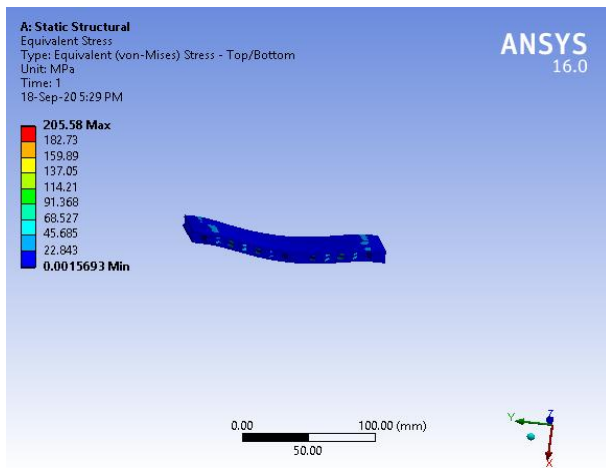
A: Static Structural
Equivalent Stress
Type: Equivalent (von-Mises) Stress - Top/Bottom
Unit: MPa
Time: 1
18-Sep-20 5:29 PM

ANSYS
16.0

205.58 Max
182.73
159.89
137.05
114.21
91.368
68.527
45.685
22.843
0.0015693 Min

0.00
100.00 (mm)
50.00

Y
Z
X